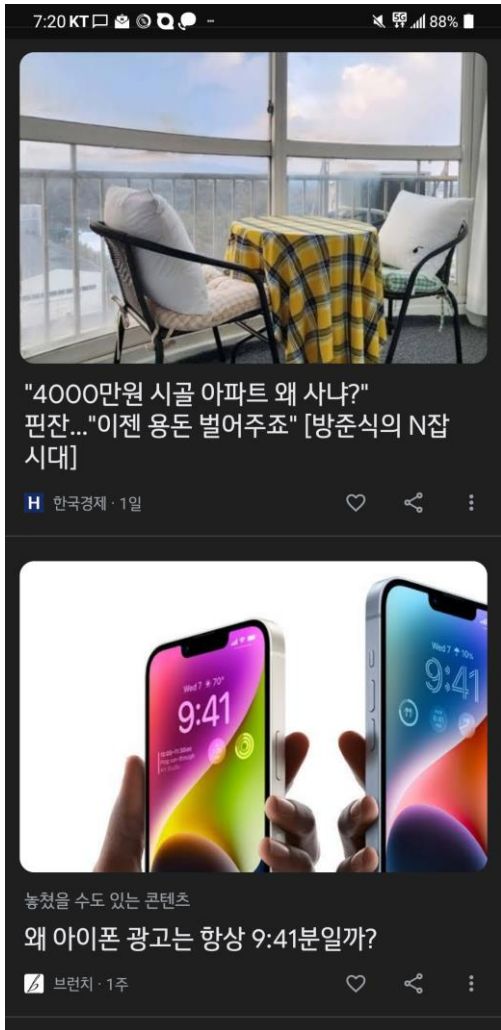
7:20 KT 88%

"4000만원 시골 아파트 왜 사냐?" 핀잔..."이젠 용돈 벌어주죠" [방준식의 N잡 시대]

H 한국경제 · 1일

Wed 7 70°
9:41

Wed 7
9:41

놓쳤을 수도 있는 콘텐츠

왜 아이폰 광고는 항상 9:41분일까?

브런치 · 1주